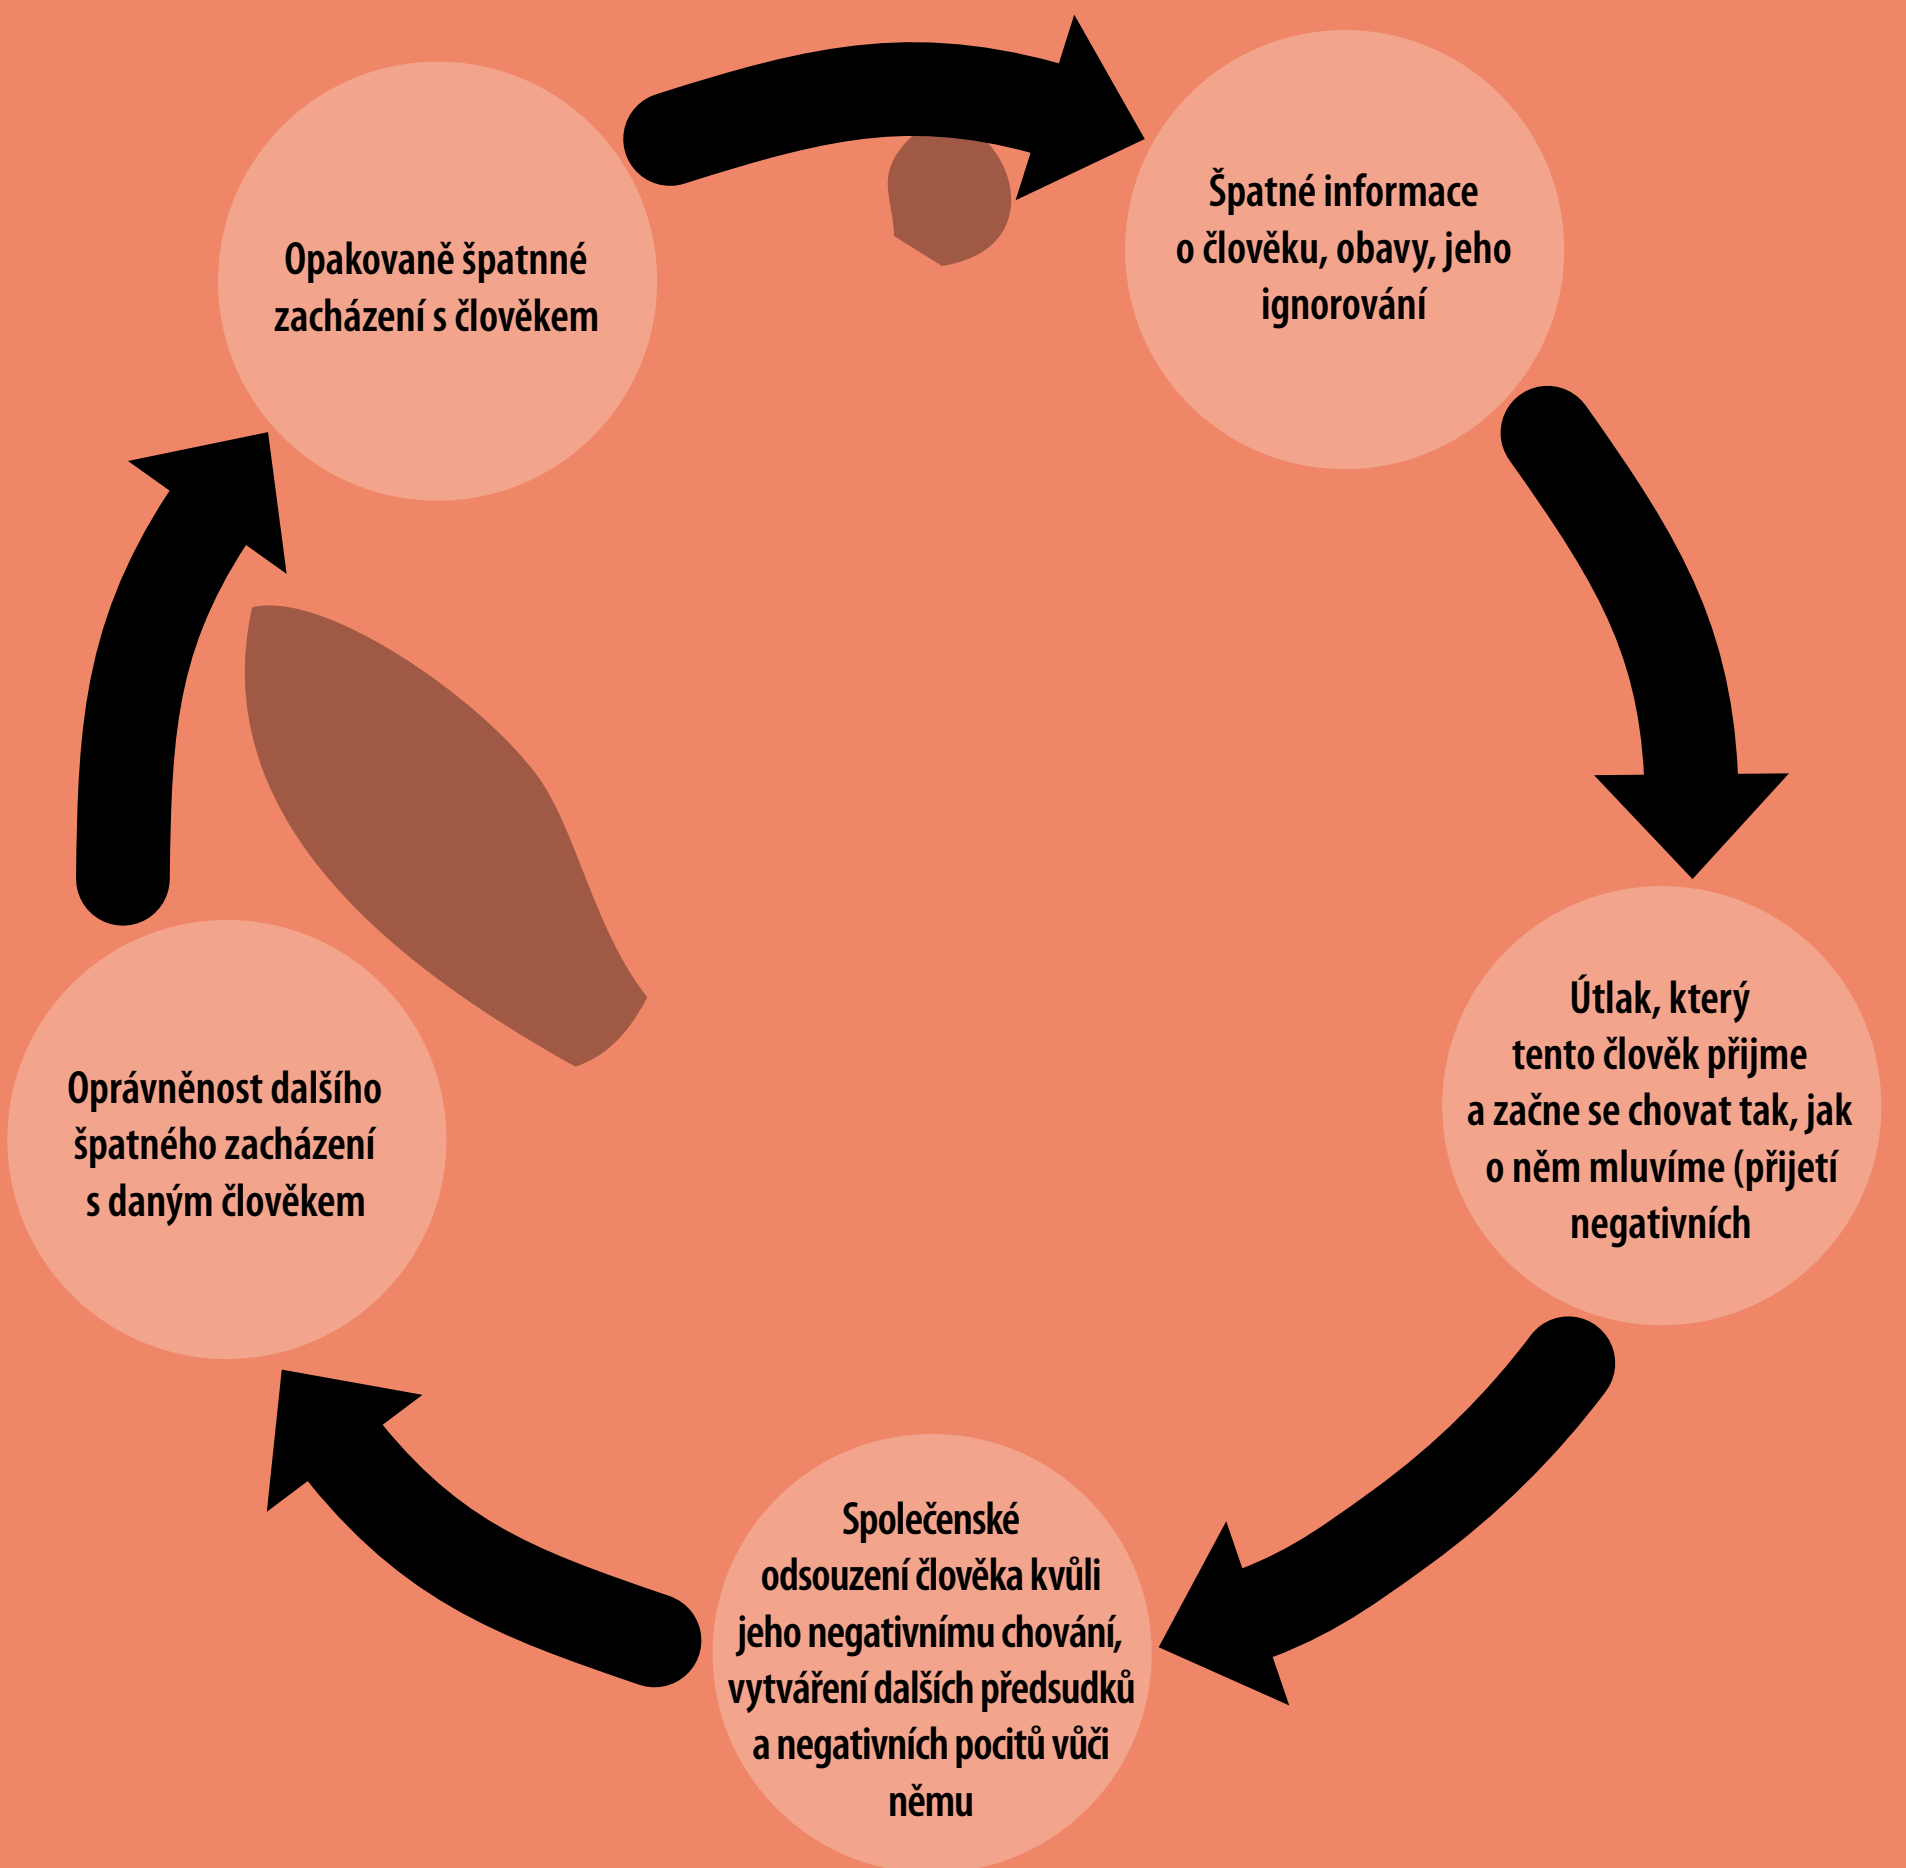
Opakovaně špatnné zacházení s člověkem

Špatné informace o člověku, obavy, jeho ignorování

Útlak, který tento člověk přijme a začne se chovat tak, jak o něm mluvíme (přijetí negativních

Společenské odsouzení člověka kvůli jeho negativnímu chování, vytváření dalších předsudků a negativních pocitů vůči němu

Oprávněnost dalšího špatného zacházení s daným člověkem